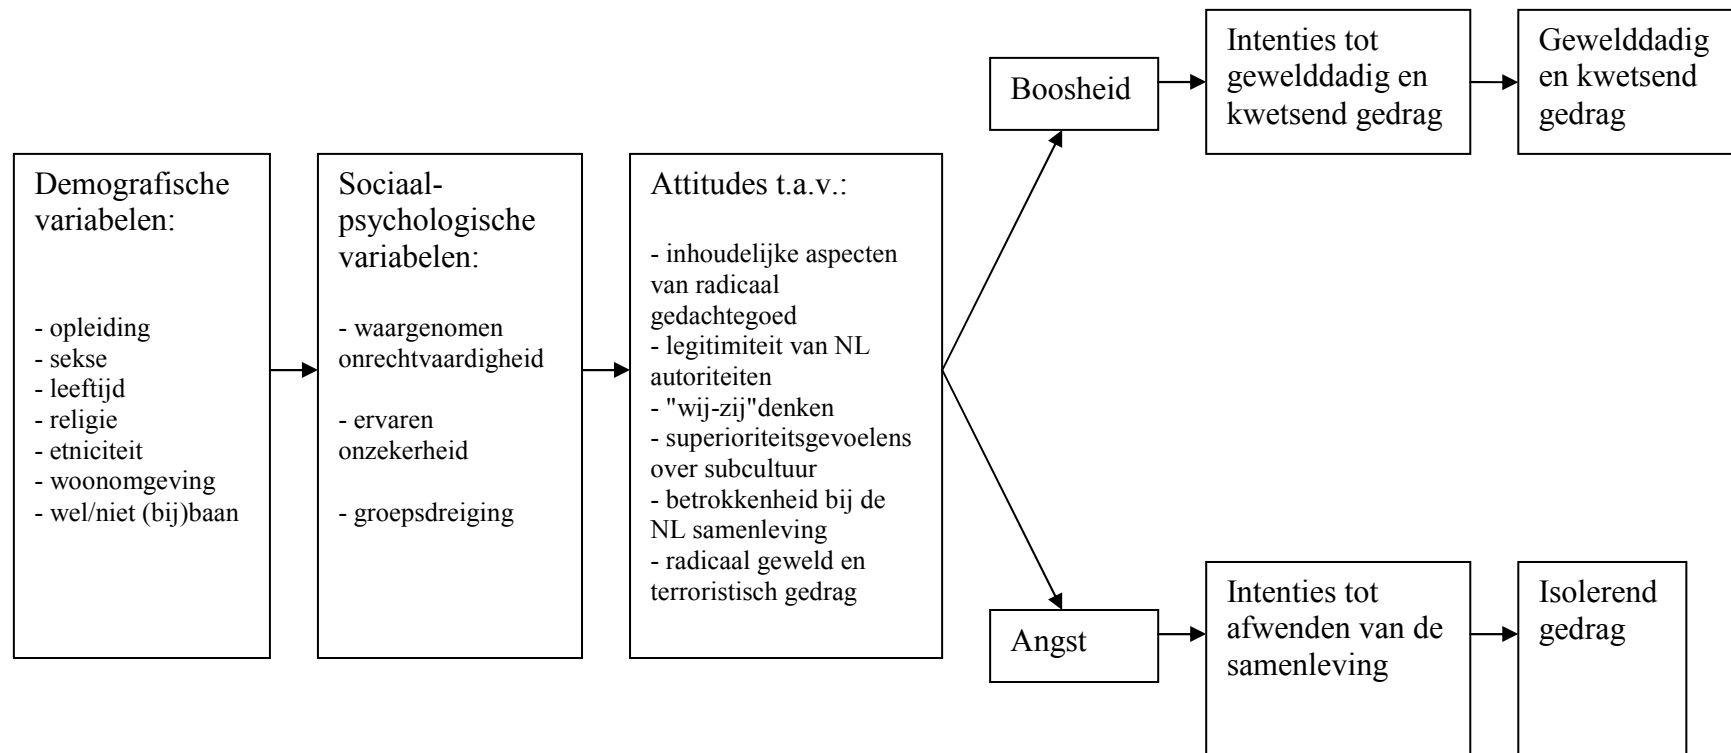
Demografische variabelen:

- opleiding
- sekse
- leeftijd
- religie
- etniciteit
- woonomgeving
- wel/niet (bij)baan

Sociaal-psychologische variabelen:

- waargenomen onrechtvaardigheid

- ervaren onzekerheid

- groepsdreiging

Attitudes t.a.v.:

- inhoudelijke aspecten van radicaal gedachtegoed
- legitimiteit van NL autoriteiten
- "wij-zij"denken
- superioriteitsgevoelens over subcultuur
- betrokkenheid bij de NL samenleving
- radicaal geweld en terroristisch gedrag

Boosheid

Intenties tot gewelddadig en kwetsend gedrag

Gewelddadig en kwetsend gedrag

Angst

Intenties tot afwenden van de samenleving

Isolerend gedrag